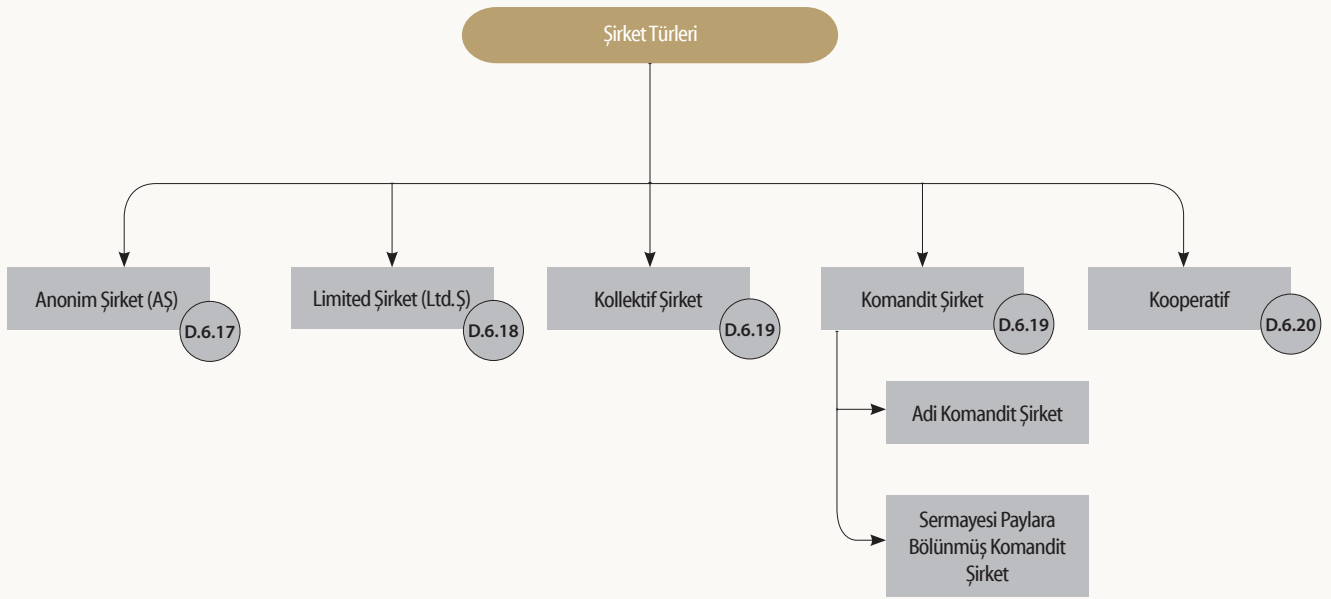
Şirket Türleri

Anonim Şirket (AŞ)
D.6.17

Limited Şirket (Ltd.Ş)
D.6.18

Kollektif Şirket
D.6.19

Komandit Şirket
D.6.19

Kooperatif
D.6.20

Adi Komandit Şirket

Sermayesi Paylara Bölünmüş Komandit Şirket